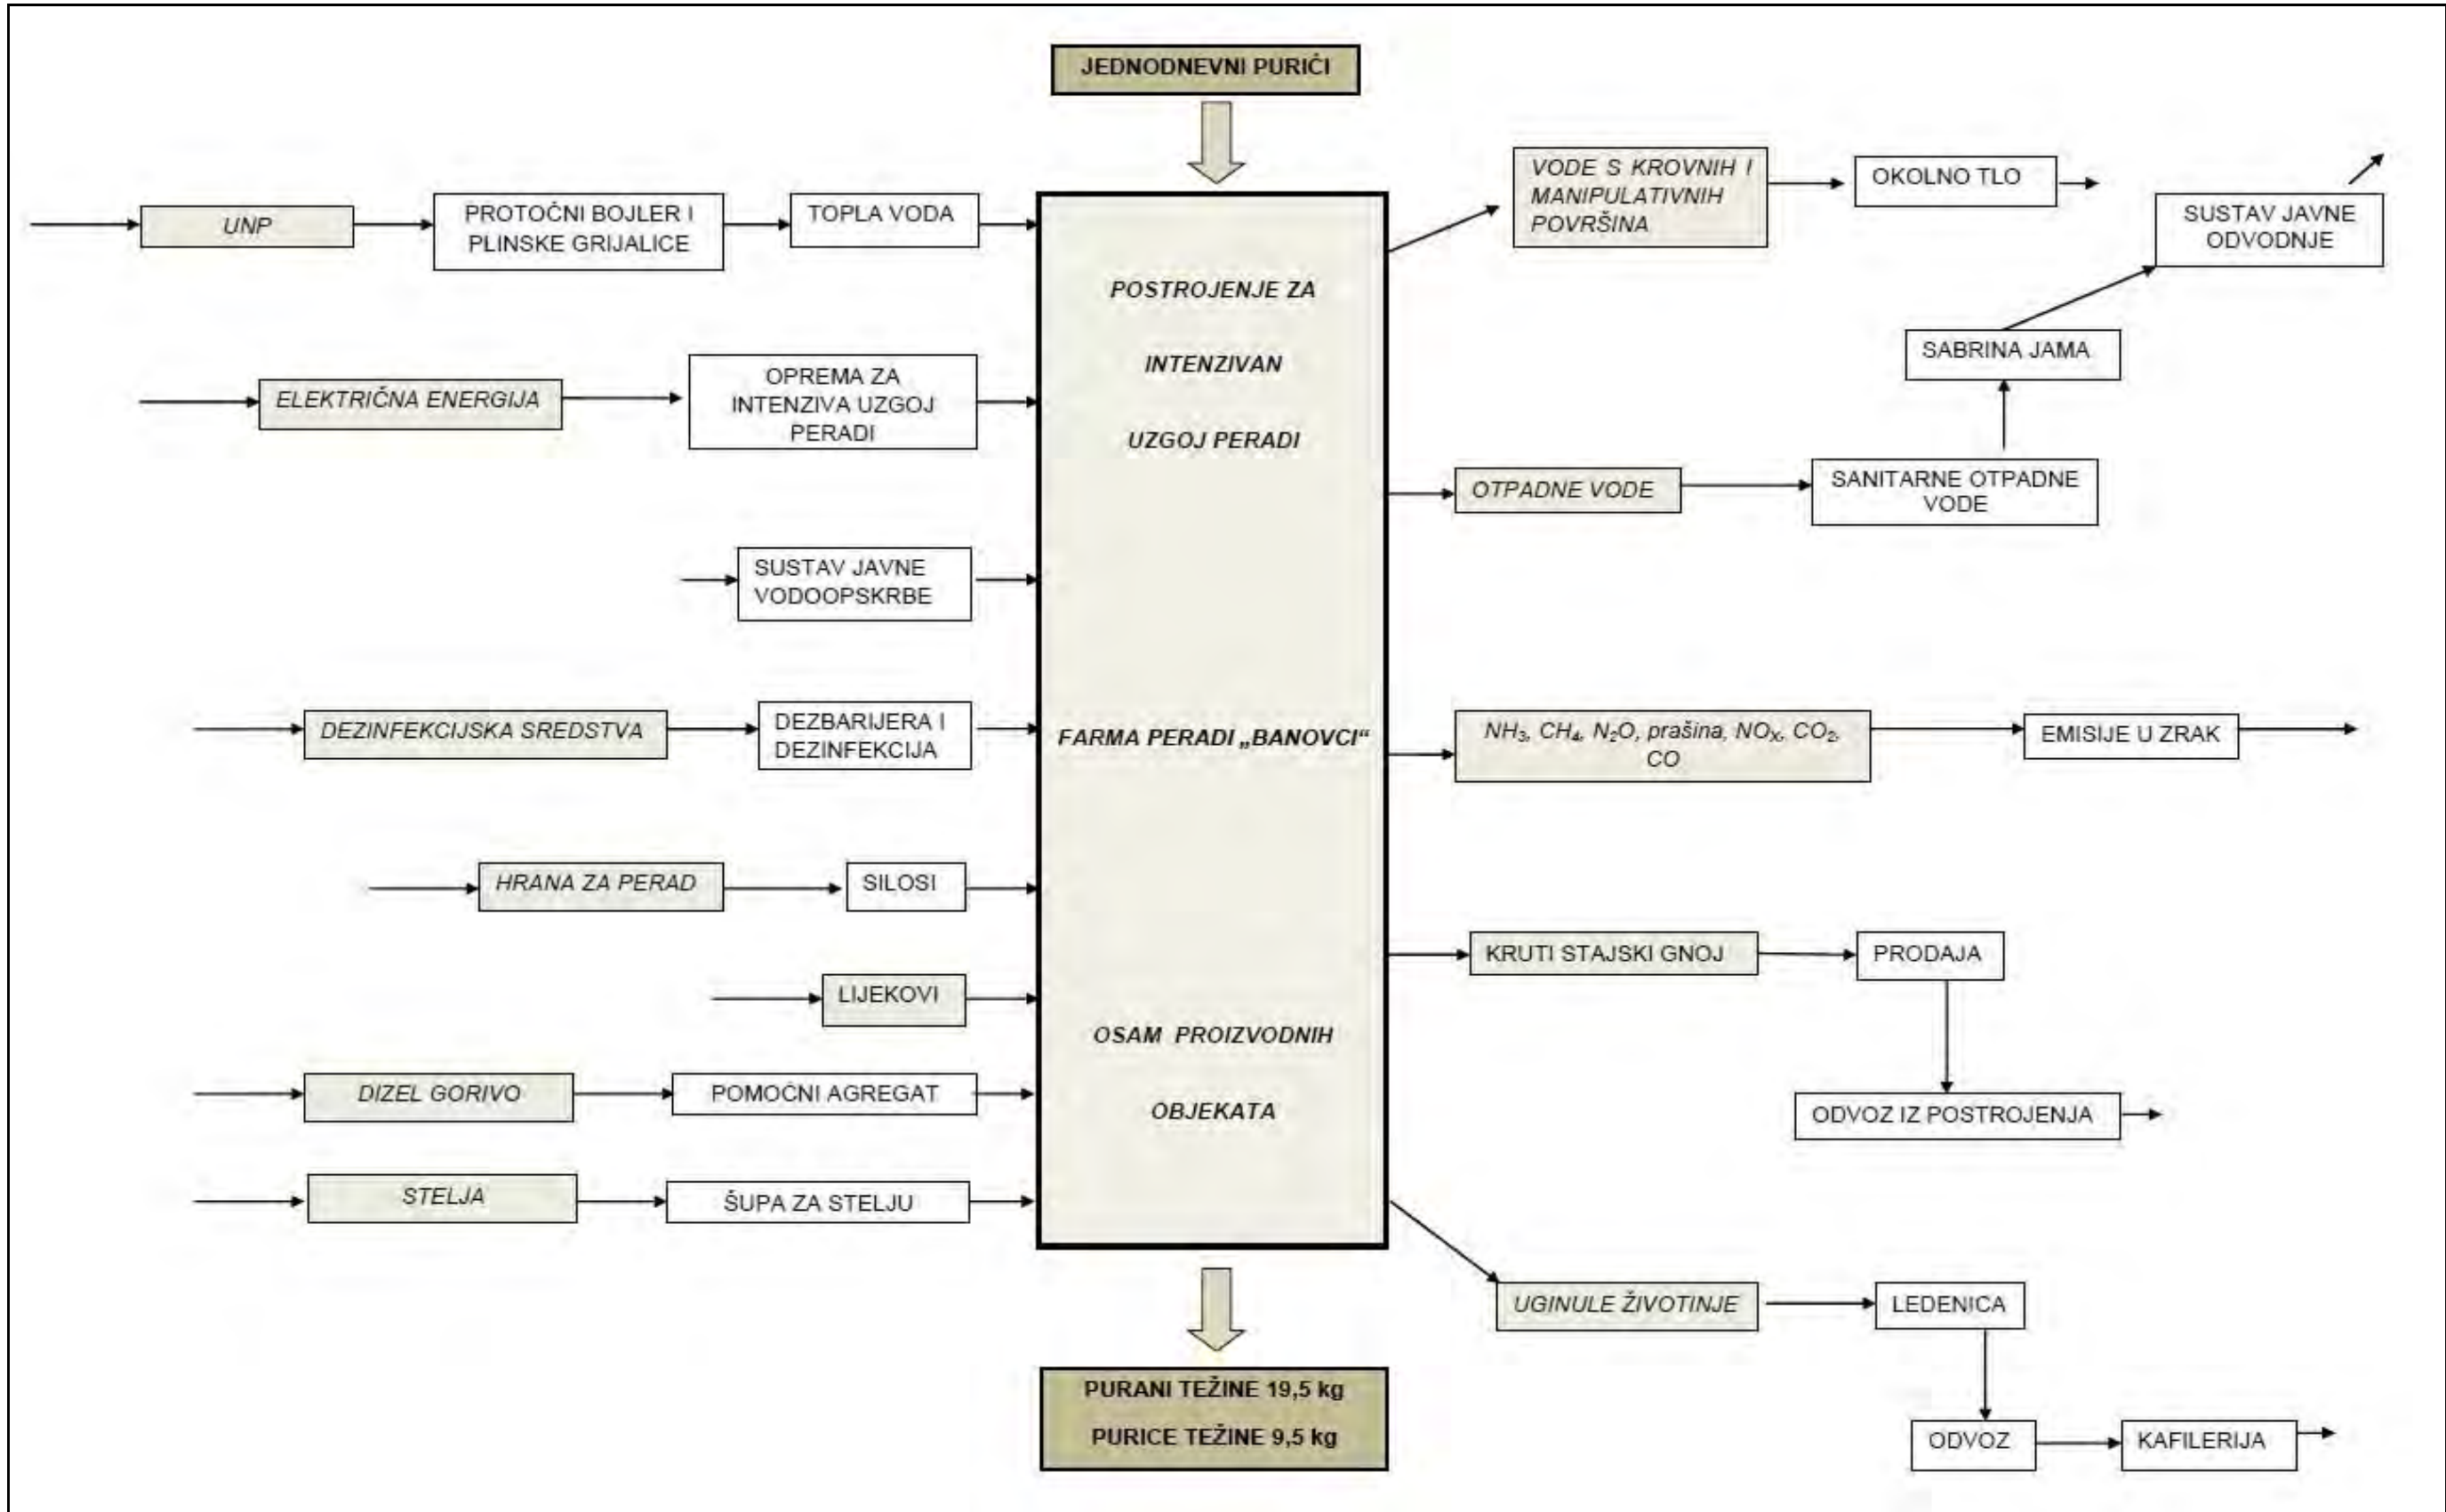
JEDNODNEVNI PURIĆI

UNP

PROTOČNI BOJLER I PLINSKE GRIJALICE

TOPLA VODA

ELEKTRIČNA ENERGIJA

OPREMA ZA INTENZIVA UZGOJ PERADI

SUSTAV JAVNE VODOOPSKRBE

DEZINFEKCIJSKA SREDSTVA

DEZBARIJERA I DEZINFEKCIJA

HRANA ZA PERAD

SILOSI

LIJEKOVI

DIZEL GORIVO

POMOĆNI AGREGAT

STELJA

ŠUPA ZA STELJU

POSTROJENJE ZA

INTENZIVAN

UZGOJ PERADI

FARMA PERADI „BANOVCI“

OSAM PROIZVODNIH

OBJEKATA

PURANI TEŽINE 19,5 kg

PURICE TEŽINE 9,5 kg

VODE S KROVNIH I MANIPULATIVNIH POVRŠINA

OKOLNO TLO

SUSTAV JAVNE ODVODNJE

SABRINA JAMA

OTPADNE VODE

SANITARNE OTPADNE VODE

$NH_3$, $CH_4$, $N_2O$, prašina, $NO_X$, $CO_2$, CO

EMISIJE U ZRAK

KRUTI STAJSKI GNOJ

PRODAJA

ODVOZ IZ POSTROJENJA

UGINULE ŽIVOTINJE

LEDENICA

ODVOZ

KAFILERIJA